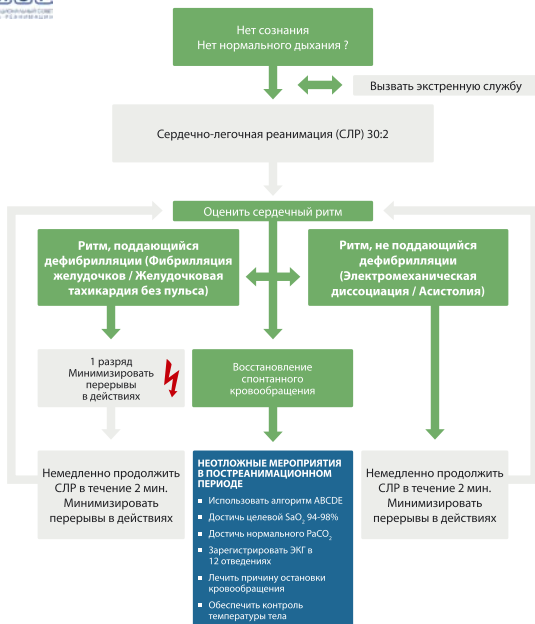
Нет сознания
Нет нормального дыхания ?

Вызвать экстренную службу

Сердечно-легочная реанимация (СЛР) 30:2

Оценить сердечный ритм

Ритм, поддающийся дефибрилляции (Фибрилляция желудочков / Желудочковая тахикардия без пульса)

Ритм, не поддающийся дефибрилляции (Электромеханическая диссоциация / Асистолия)

1 разряд
Минимизировать перерывы в действиях

Восстановление спонтанного кровообращения

Немедленно продолжить СЛР в течение 2 мин. Минимизировать перерывы в действиях

НЕОТЛОЖНЫЕ МЕРОПРИЯТИЯ В ПОСТРЕАНИМАЦИОННОМ ПЕРИОДЕ

- Использовать алгоритм ABCDE
- Достичь целевой $SaO_2$ 94-98%
- Достичь нормального $PaCO_2$
- Зарегистрировать ЭКГ в 12 отведениях
- Лечить причину остановки кровообращения
- Обеспечить контроль температуры тела

Немедленно продолжить СЛР в течение 2 мин. Минимизировать перерывы в действиях